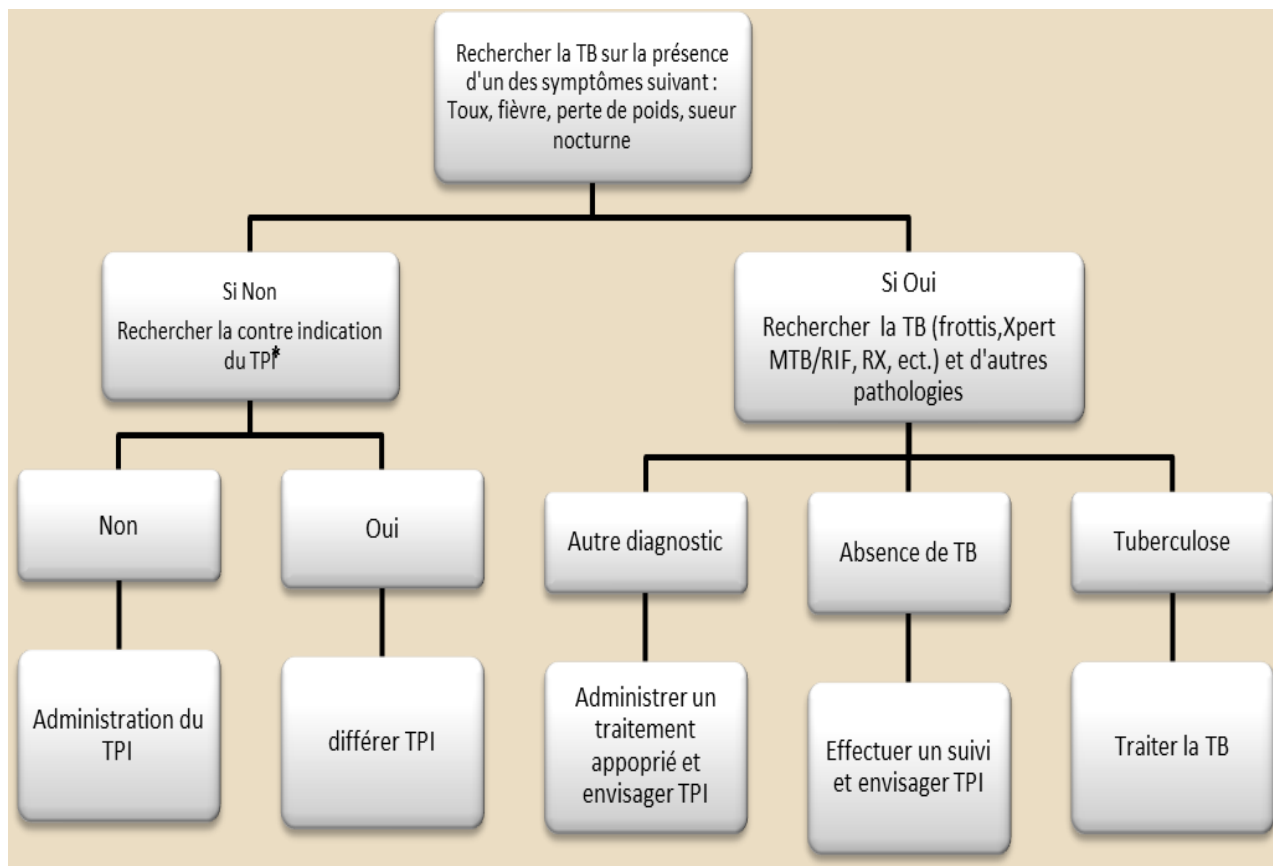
Rechercher la TB sur la présence d'un des symptômes suivant : Toux, fièvre, perte de poids, sueur nocturne

Si Non
Rechercher la contre indication du TPI*

Si Oui
Rechercher la TB (frottis,Xpert MTB/RIF, RX, ect.) et d'autres pathologies

Non

Administration du TPI

Oui

différer TPI

Autre diagnostic

Administrer un traitement approprié et envisager TPI

Absence de TB

Effectuer un suivi et envisager TPI

Tuberculose

Traiter la TB